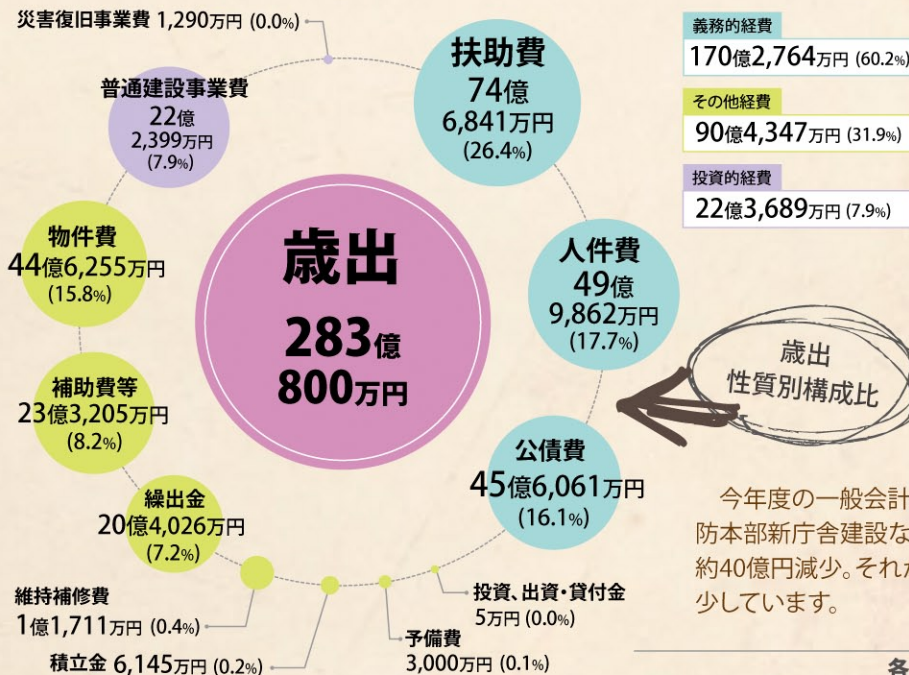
災害復旧事業費 1,290万円 (0.0%)

普通建設事業費
22億
2,399万円
(7.9%)

扶助費
74億
6,841万円
(26.4%)

義務的経費
170億2,764万円 (60.2%)

その他経費
90億4,347万円 (31.9%)

投資的経費
22億3,689万円 (7.9%)

物件費
44億6,255万円
(15.8%)

歳出
283億
800万円

人件費
49億
9,862万円
(17.7%)

歳出
性質別構成比

補助費等
23億3,205万円
(8.2%)

公債費
45億6,061万円
(16.1%)

繰出金
20億4,026万円
(7.2%)

今年度の一般会計
防本部新庁舎建設な
約40億円減少。それ
少しています。

維持補修費
1億1,711万円 (0.4%)

積立金 6,145万円 (0.2%)

投資、出資・貸付金
5万円 (0.0%)

予備費
3,000万円 (0.1%)

各